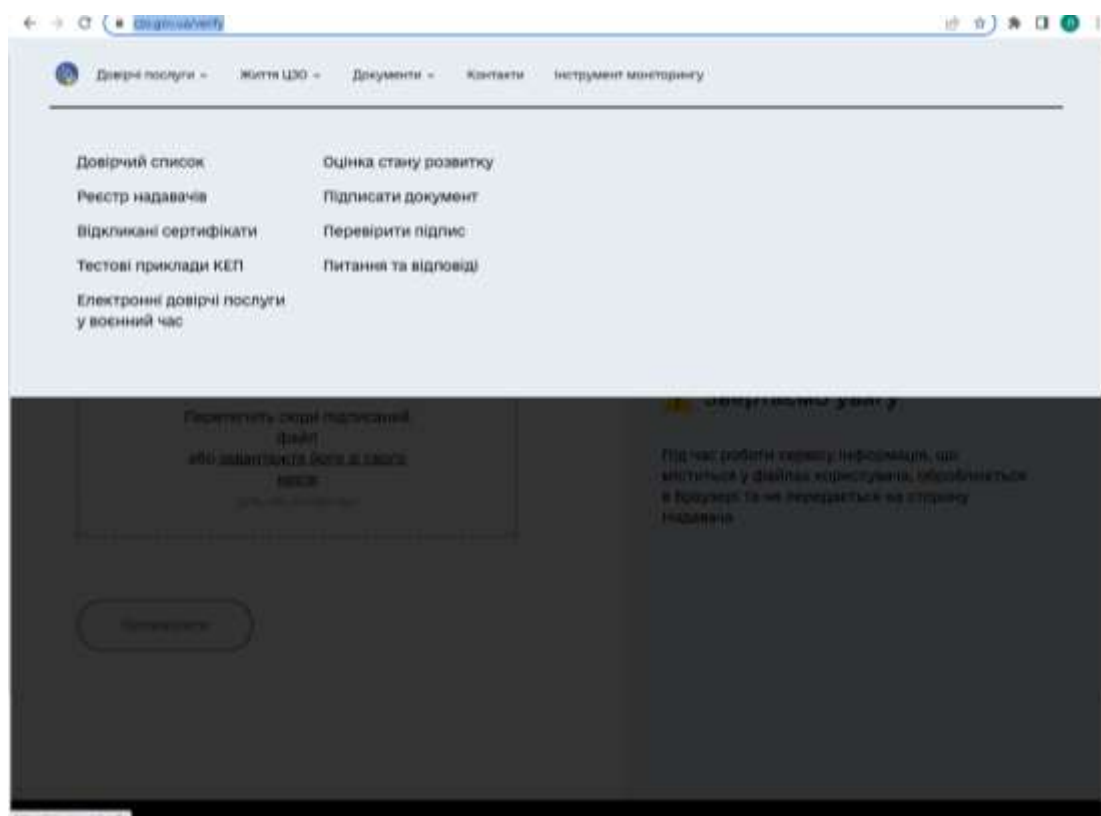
czo.gov.ua/verify

Довірчі послуги ⌄ Життя ЦЗО ⌄ Документи ⌄ Контакти Інструмент моніторингу

Довірчий список
Реєстр надавачів
Відкликані сертифікати
Тестові приклади КЕП
Електронні довірчі послуги у воєнний час

Оцінка стану розвитку
Підписати документ
Перевірити підпис
Питання та відповіді

Перетягніть сюди підписаний файл або завантажте його зі свого носія
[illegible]

Звертаємо увагу

Під час роботи сервісу інформація, що міститься у файлах користувача, обробляється в браузері та не передається на сторону надавача.

Перевірити